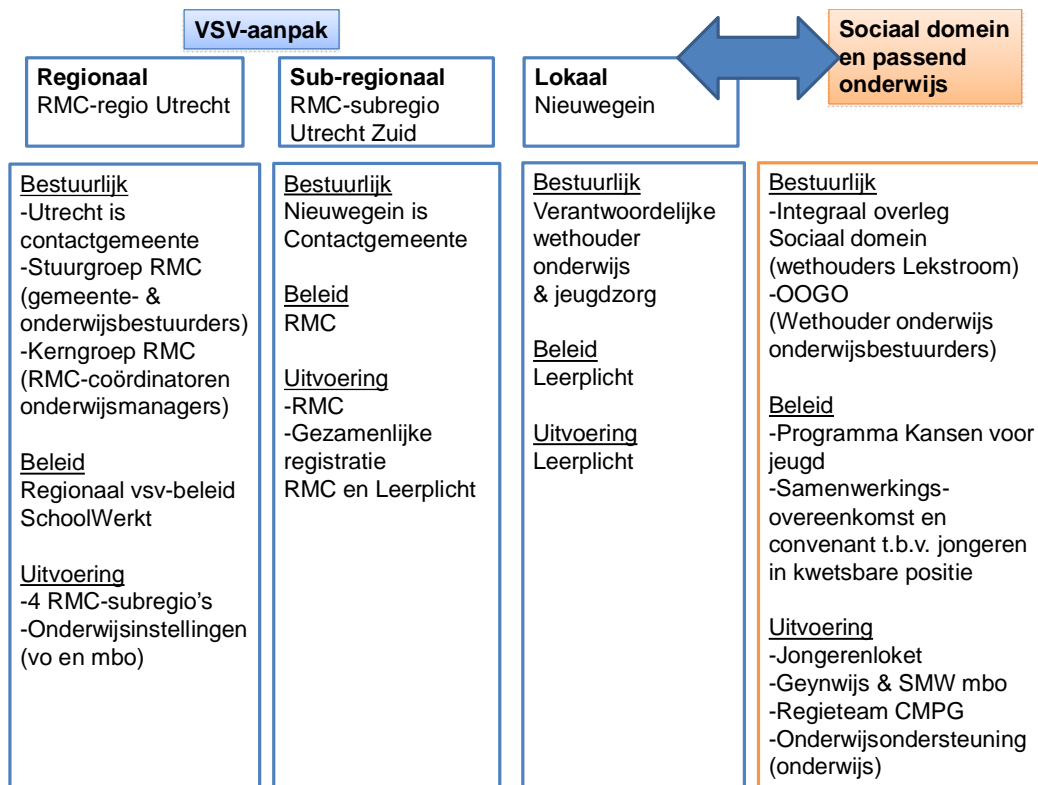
VSV-aanpak

Sociaal domein en passend onderwijs

Regionaal
RMC-regio Utrecht

Bestuurlijk
-Utrecht is contactgemeente
-Stuurgroep RMC (gemeente- & onderwijsbestuurders)
-Kerngroep RMC (RMC-coördinatoren onderwijsmanagers)

Beleid
Regionaal vsv-beleid SchoolWerkt

Uitvoering
-4 RMC-subregio's
-Onderwijsinstellingen (vo en mbo)

Sub-regionaal
RMC-subregio Utrecht Zuid

Bestuurlijk
Nieuwegein is Contactgemeente

Beleid
RMC

Uitvoering
-RMC
-Gezamenlijke registratie RMC en Leerplicht

Lokaal
Nieuwegein

Bestuurlijk
Verantwoordelijke wethouder onderwijs & jeugdzorg

Beleid
Leerplicht

Uitvoering
Leerplicht

Bestuurlijk
-Integraal overleg Sociaal domein (wethouders Lekstroom)
-OOGO (Wethouder onderwijs onderwijsbestuurders)

Beleid
-Programma Kansen voor jeugd
-Samenwerkingsovereenkomst en convenant t.b.v. jongeren in kwetsbare positie

Uitvoering
-Jongerenloket
-Geynwijs & SMW mbo
-Regieteam CMPG
-Onderwijsondersteuning (onderwijs)